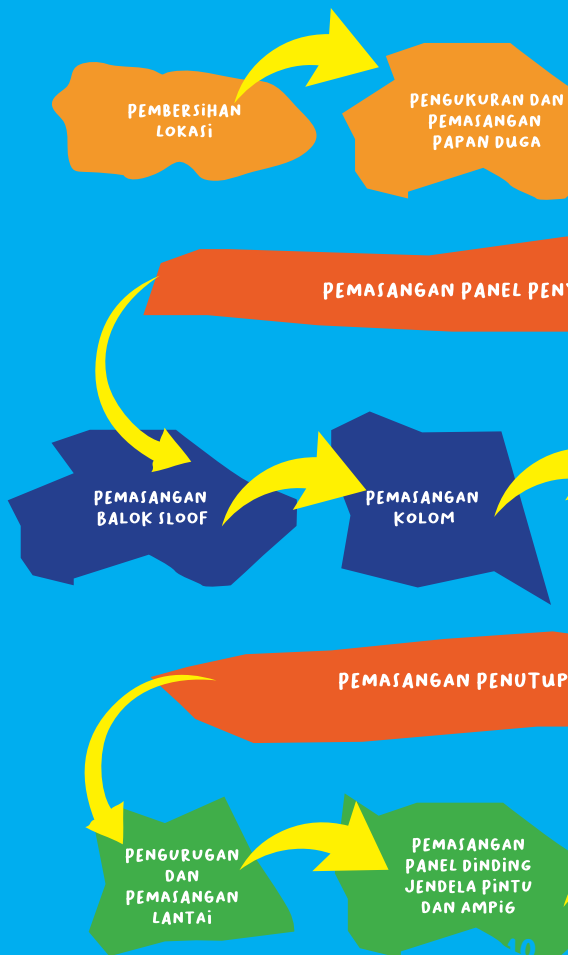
PEMBERSIHAN LOKASI

PENGUKURAN DAN PEMASANGAN PAPAN DUGA

PEMASANGAN PANEL PENY

PEMASANGAN BALOK SLOOF

PEMASANGAN KOLOM

PEMASANGAN PENUTUP

PENGURUGAN DAN PEMASANGAN LANTAI

PEMASANGAN PANEL DINDING JENDELA PINTU DAN AMPIG